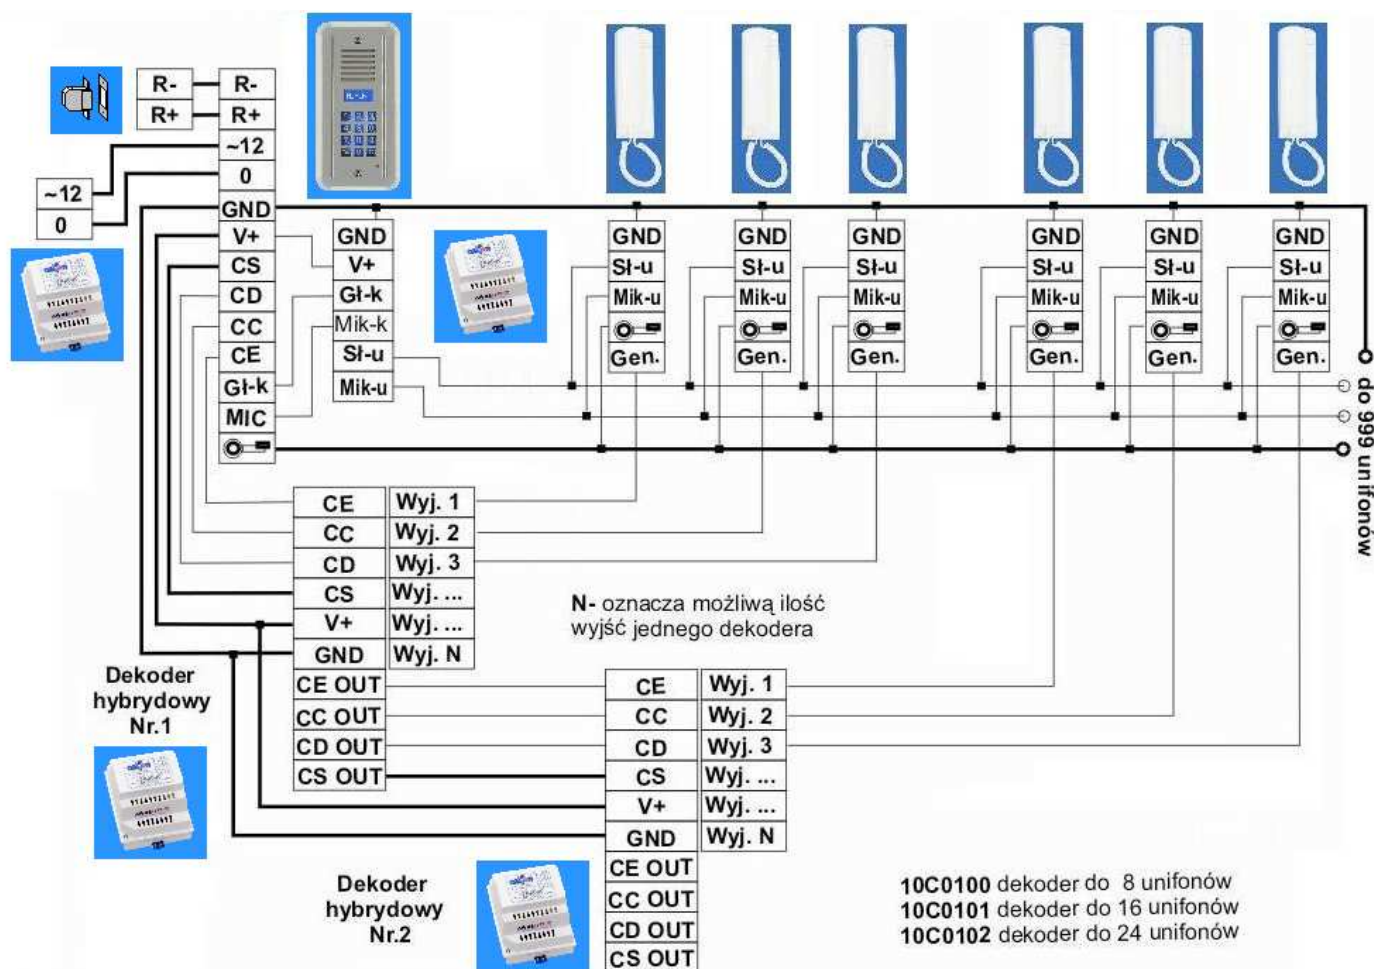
R-
R+

R-
R+
~12
0
GND
V+
CS
CD
CC
CE
Gł-k
MIC

~12
0

GND
V+
Gł-k
Mik-k
Sł-u
Mik-u

GND
Sł-u
Mik-u
Gen.

GND
Sł-u
Mik-u
Gen.

GND
Sł-u
Mik-u
Gen.

GND
Sł-u
Mik-u
Gen.

GND
Sł-u
Mik-u
Gen.

GND
Sł-u
Mik-u
Gen.

do 999 unifonów

| CE | Wyj. 1 |
|---|---|
| CC | Wyj. 2 |
| CD | Wyj. 3 |
| CS | Wyj. ... |
| V+ | Wyj. ... |
| GND | Wyj. N |
| CE OUT | |
| CC OUT | |
| CD OUT | |
| CS OUT | |

N- oznacza możliwą ilość wyjść jednego dekodera

Dekoder hybrydowy Nr.1

| CE | Wyj. 1 |
|---|---|
| CC | Wyj. 2 |
| CD | Wyj. 3 |
| CS | Wyj. ... |
| V+ | Wyj. ... |
| GND | Wyj. N |
| CE OUT | |
| CC OUT | |
| CD OUT | |
| CS OUT | |

Dekoder hybrydowy Nr.2

10C0100 dekoder do 8 unifonów
10C0101 dekoder do 16 unifonów
10C0102 dekoder do 24 unifonów